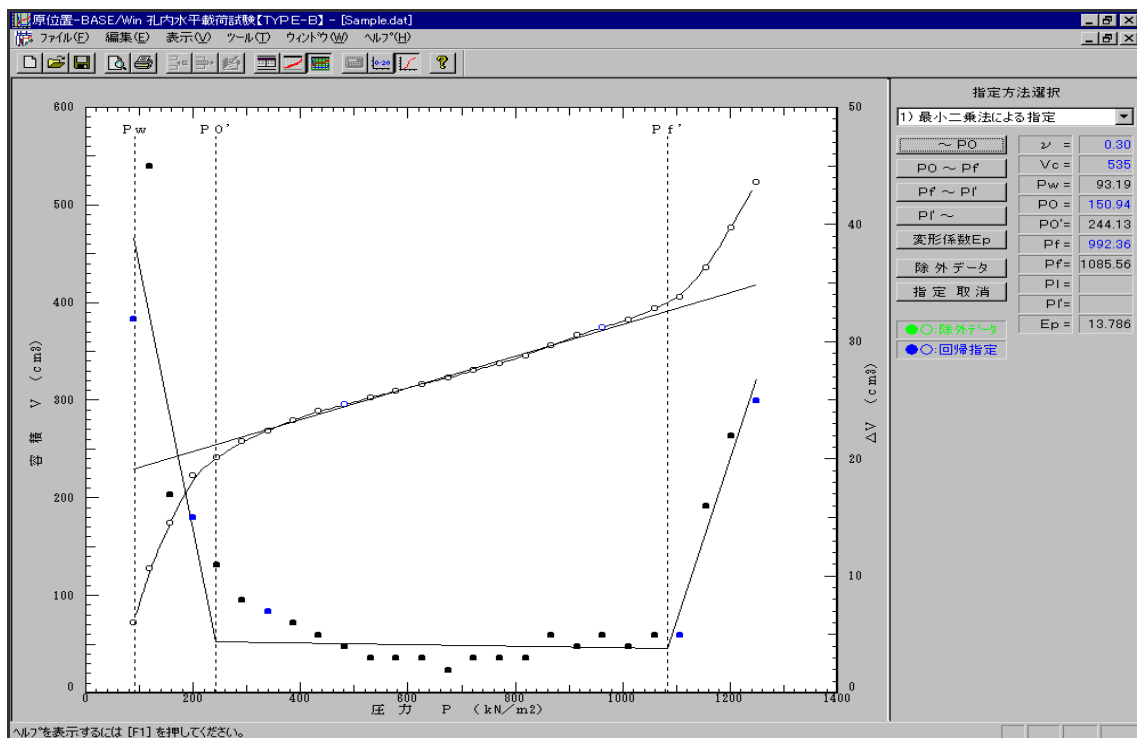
原位置-BASE/Win 孔内水平載荷試験【TYPE-B】 - [Sample.dat]
ファイル(F) 編集(E) 表示(V) ツール(T) ウィンドウ(W) ヘルプ(H)

600
500
400
300
200
100
0
容積 V (cm3)
Pw
P0'
Pf'
50
40
30
20
10
0
ΔV (cm3)
0 200 400 600 800 1000 1200 1400
圧力 P (kN/m2)

指定方法選択
1) 最小二乗法による指定
～ P0
P0 ～ Pf
Pf ～ Pl'
Pl' ～
変形係数Ep
除外データ
指定 取消
●○:除外データ
●○:回帰指定

| | |
|---|---|
| ν = | 0.30 |
| Vc = | 535 |
| Pw = | 93.19 |
| P0 = | 150.94 |
| P0'= | 244.13 |
| Pf = | 992.36 |
| Pf'= | 1085.56 |
| Pl = | |
| Pl'= | |
| Ep = | 13.786 |

ヘルプを表示するには [F1] を押してください。